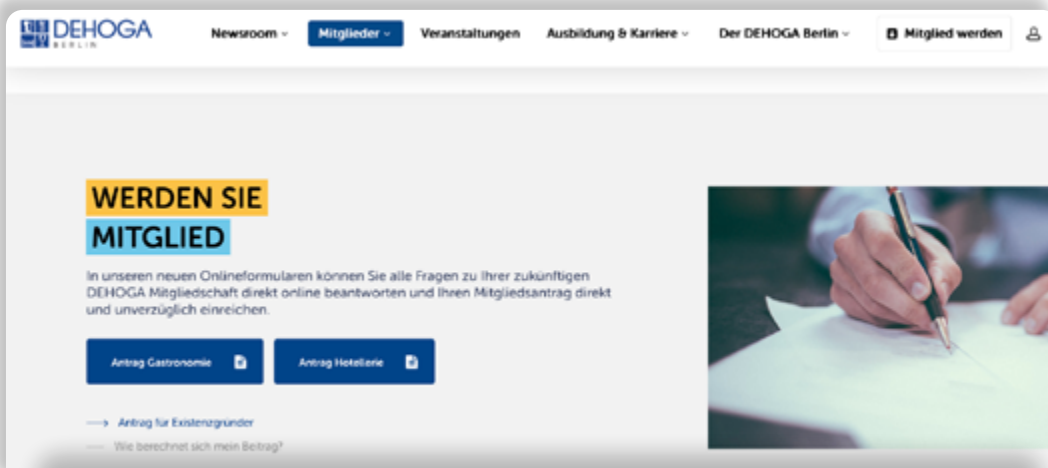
DEHOGA BERLIN

Newsroom Mitglieder Veranstaltungen Ausbildung & Karriere Der DEHOGA Berlin Mitglied werden

WERDEN SIE MITGLIED

In unseren neuen Onlineformularen können Sie alle Fragen zu Ihrer zukünftigen DEHOGA Mitgliedschaft direkt online beantworten und Ihren Mitgliedsantrag direkt und unverzüglich einreichen.

Antrag Gastronomie

Antrag Hotellerie

Antrag für Existenzgründer

Wie berechnet sich mein Beitrag?